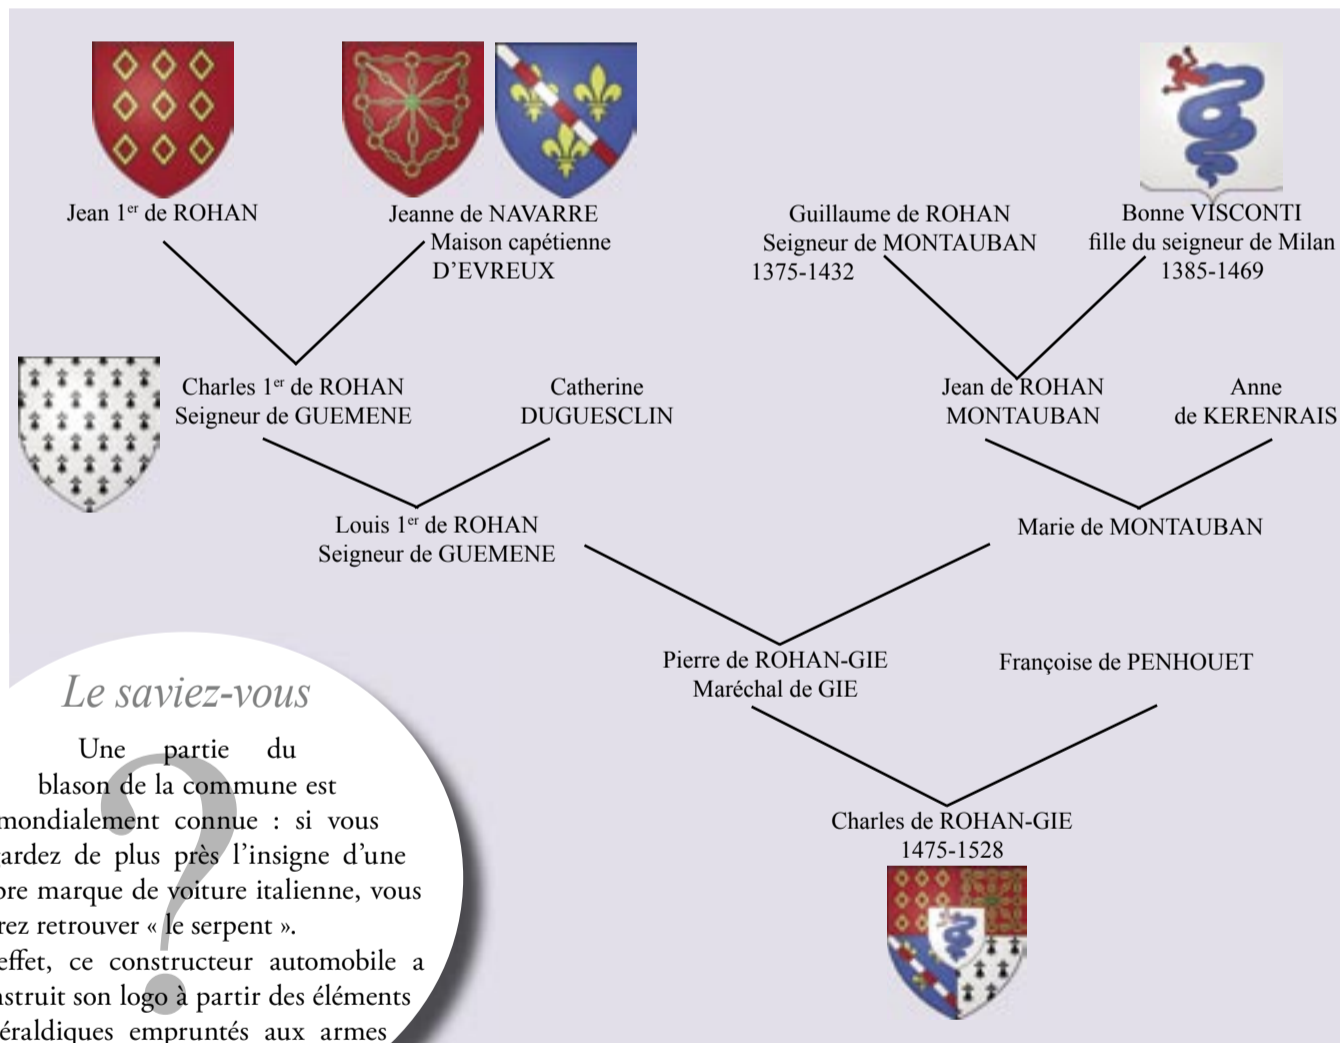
Jean 1$^{er}$ de ROHAN

Jeanne de NAVARRE
Maison capétienne
D'EVREUX

Guillaume de ROHAN
Seigneur de MONTAUBAN
1375-1432

Bonne VISCONTI
fille du seigneur de Milan
1385-1469

Charles 1$^{er}$ de ROHAN
Seigneur de GUEMENE

Catherine
DUGUESCLIN

Jean de ROHAN
MONTAUBAN

Anne
de KERENRAIS

Louis 1$^{er}$ de ROHAN
Seigneur de GUEMENE

Marie de MONTAUBAN

Pierre de ROHAN-GIE
Maréchal de GIE

Françoise de PENHOUET

Charles de ROHAN-GIE
1475-1528

Le saviez-vous

Une partie du blason de la commune est mondialement connue : si vous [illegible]ardez de plus près l'insigne d'une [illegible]ore marque de voiture italienne, vous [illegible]rez retrouver « le serpent ».
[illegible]effet, ce constructeur automobile a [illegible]nstruit son logo à partir des éléments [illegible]éraldiques empruntés aux armes